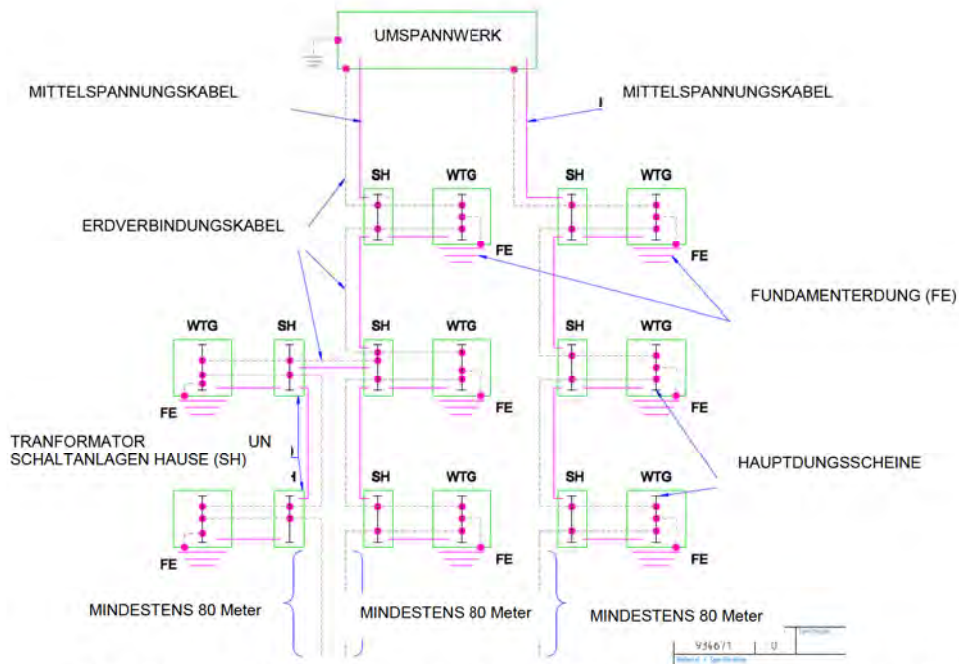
UMSPANNWERK

MITTELSPANNUNGSKABEL

MITTELSPANNUNGSKABEL

SH WTG SH WTG

ERDVERBINDUNGSKABEL

FE FE

FUNDAMENTERDUNG (FE)

WTG SH SH WTG SH WTG

FE FE FE

TRANFORMATOR UN SCHALTANLAGEN HAUSE (SH)

HAUPTDUNGSSCHEINE

SH WTG SH WTG

FE FE FE

MINDESTENS 80 Meter

MINDESTENS 80 Meter

MINDESTENS 80 Meter

93667/1 0